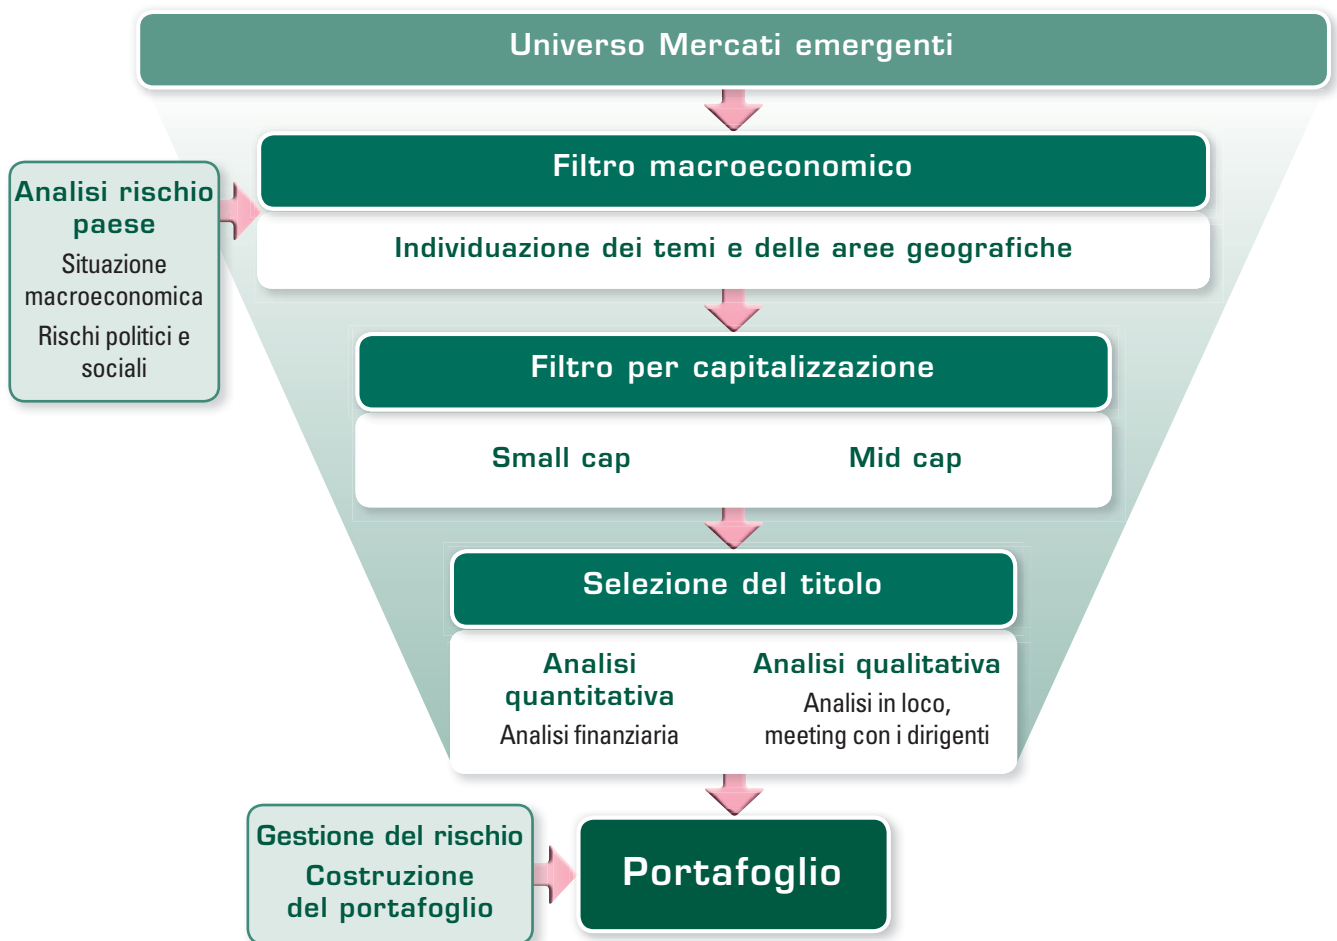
Universo Mercati emergenti

Analisi rischio paese

Situazione macroeconomica

Rischi politici e sociali

Filtro macroeconomico

Individuazione dei temi e delle aree geografiche

Filtro per capitalizzazione

Small cap

Mid cap

Selezione del titolo

Analisi quantitativa

Analisi finanziaria

Analisi qualitativa

Analisi in loco, meeting con i dirigenti

Gestione del rischio

Costruzione del portafoglio

Portafoglio